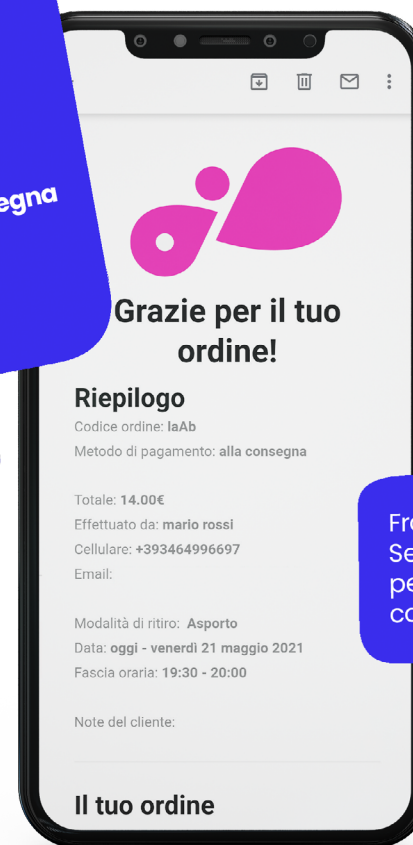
egna

Grazie per il tuo ordine!

Riepilogo

Codice ordine: laAb

Metodo di pagamento: alla consegna

Totale: 14.00€

Effettuato da: mario rossi

Cellulare: +393464996697

Email:

Modalità di ritiro: Asporto

Data: oggi - venerdì 21 maggio 2021

Fascia oraria: 19:30 - 20:00

Note del cliente:

Il tuo ordine

Fr
Se
pe
co